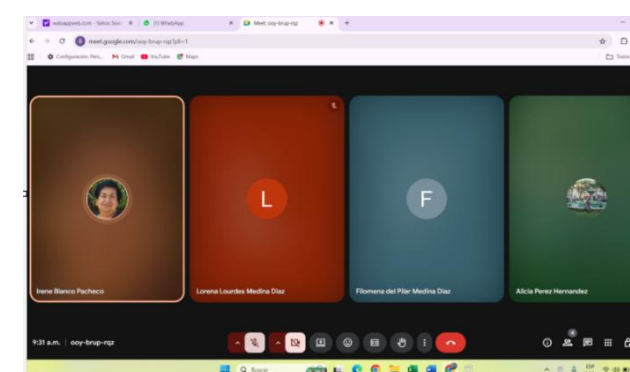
webappweb.com - Yahoo Sear | (1) WhatsApp | Meet: ooy-brup-rqz

meet.google.com/ooy-brup-rqz?pli=1

Configuración Pers... Gmail YouTube Maps

Todos

L

F

Irene Blanco Pacheco

Lorena Lourdes Medina Diaz

Filomena del Pilar Medina Diaz

Alicia Perez Hernandez

9:31 a.m. | ooy-brup-rqz

Buscar

ESP